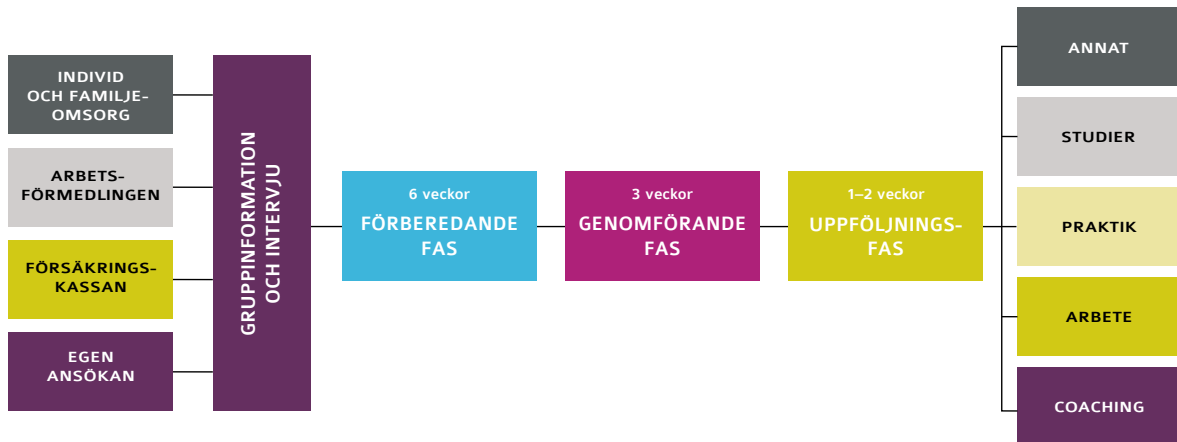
INDIVID OCH FAMILJE-OMSORG

ARBETS-FÖRMEDLINGEN

FÖRSÄKRINGS-KASSAN

EGEN ANSÖKAN

GRUPPINFORMATION OCH INTERVJU

6 veckor
FÖRBEREDANDE FAS

3 veckor
GENOMFÖRANDE FAS

1–2 veckor
UPPFÖLJNINGS-FAS

ANNAT

STUDIER

PRAKTIK

ARBETE

COACHING